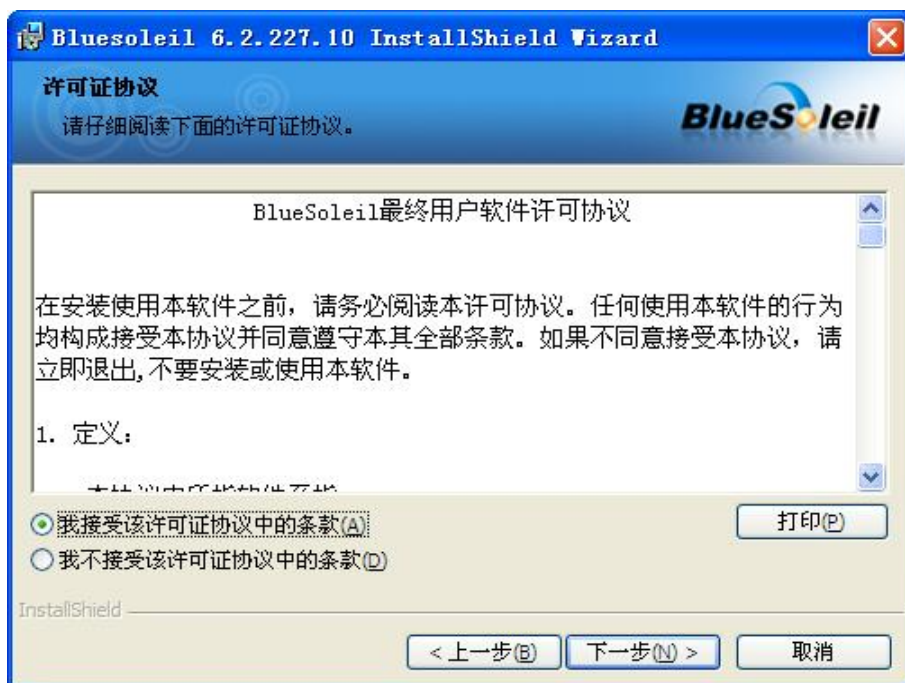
Bluesoleil 6.2.227.10 InstallShield Wizard

许可证协议

请仔细阅读下面的许可证协议。

BlueSoleil

BlueSoleil最终用户软件许可协议

在安装使用本软件之前，请务必阅读本许可协议。任何使用本软件的行为均构成接受本协议并同意遵守本其全部条款。如果不同意接受本协议，请立即退出，不要安装或使用本软件。

1. 定义：

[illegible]

我接受该许可证协议中的条款(A)

我不接受该许可证协议中的条款(D)

打印(P)

InstallShield

< 上一步(B)

下一步(N) >

取消